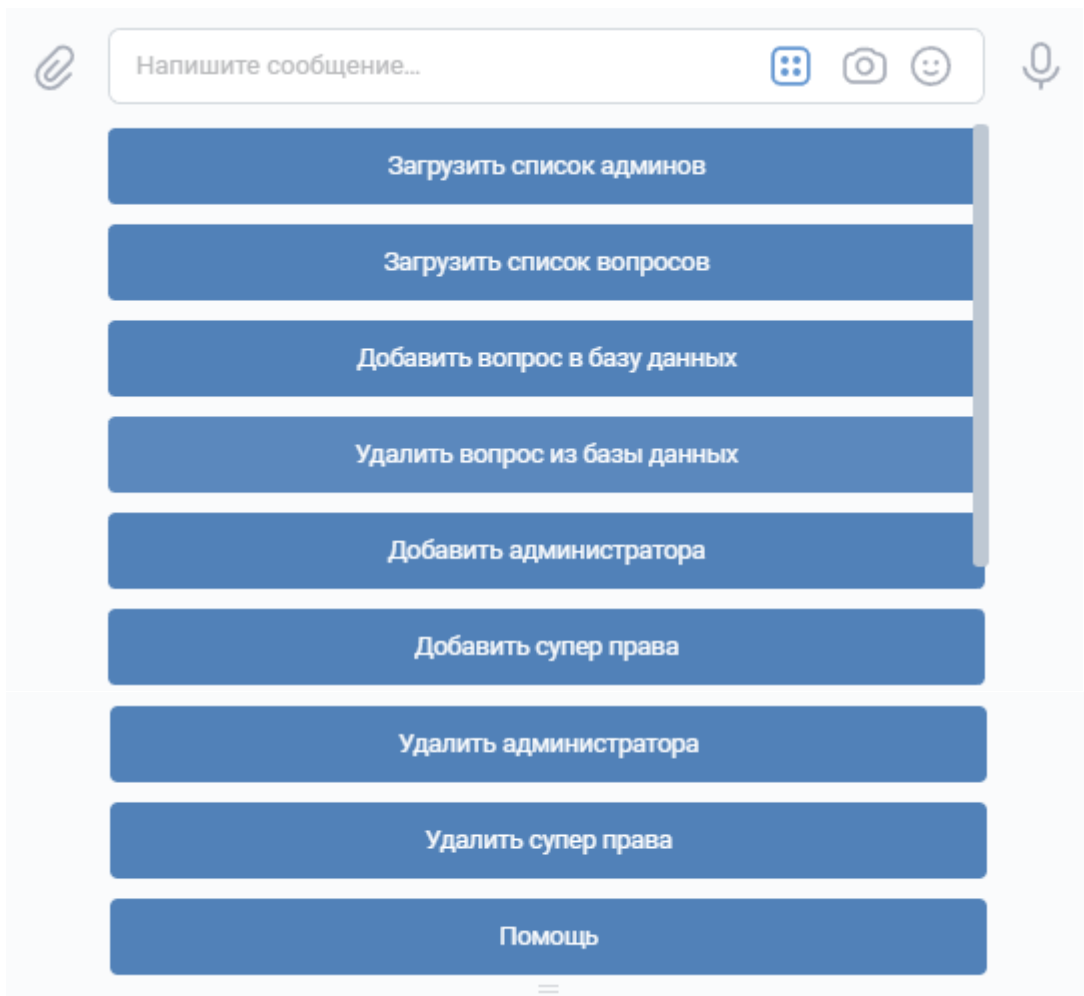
Напишите сообщение...

Загрузить список админов

Загрузить список вопросов

Добавить вопрос в базу данных

Удалить вопрос из базы данных

Добавить администратора

Добавить супер права

Удалить администратора

Удалить супер права

Помощь